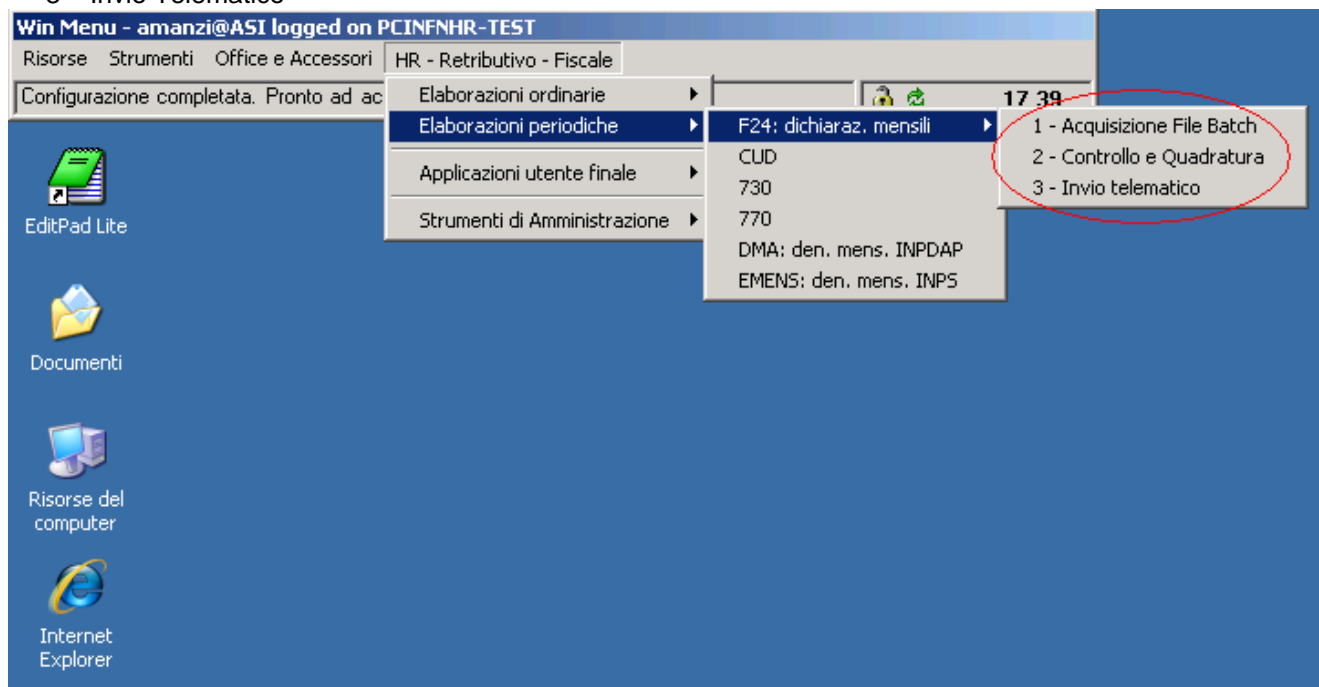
3 – Invio Telematico

Win Menu - amanzi@ASI logged on PCINFNHR-TEST

Risorse Strumenti Office e Accessori HR - Retributivo - Fiscale

Configurazione completata. Pronto ad ac

17.39

Elaborazioni ordinarie
Elaborazioni periodiche
Applicazioni utente finale
Strumenti di Amministrazione

F24: dichiaraz. mensili
CUD
730
770
DMA: den. mens. INPDAP
EMENS: den. mens. INPS

1 - Acquisizione File Batch
2 - Controllo e Quadratura
3 - Invio telematico

EditPad Lite

Documenti

Risorse del computer

Internet Explorer